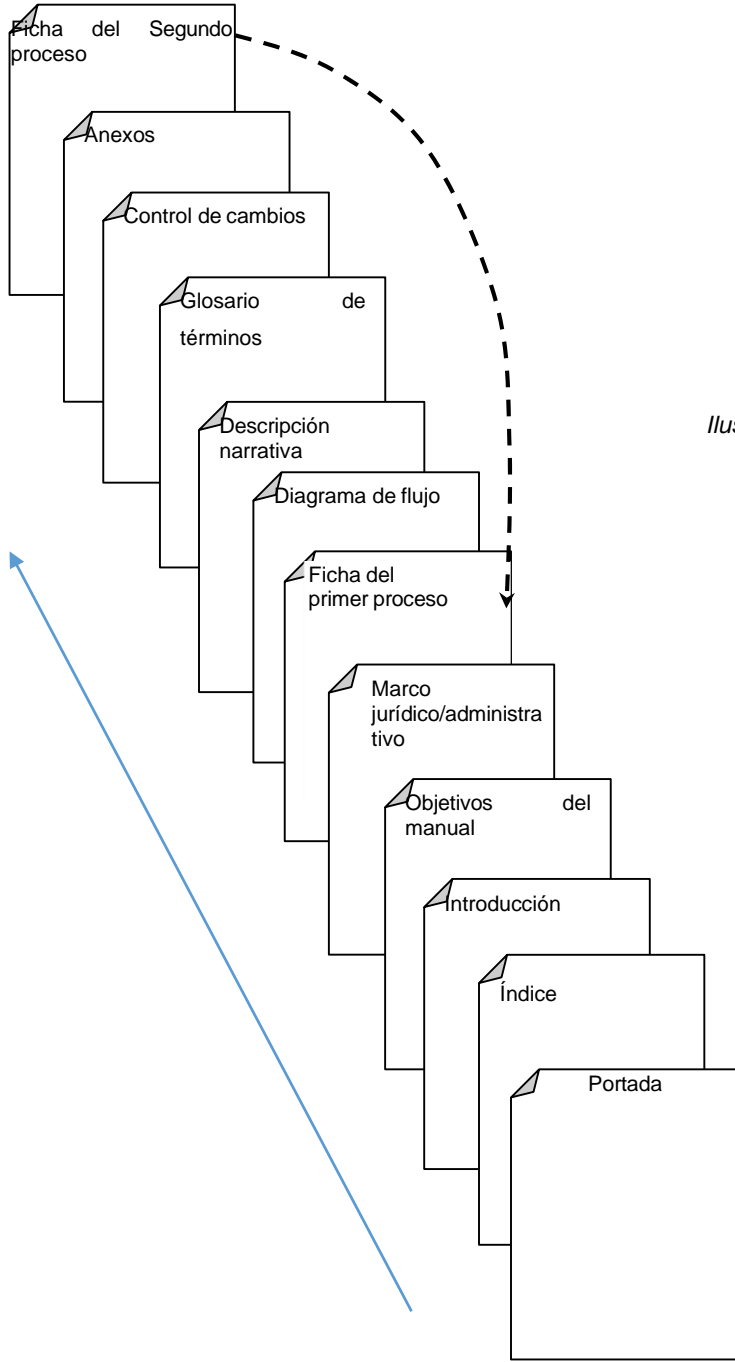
Ficha del Segundo proceso

Anexos

Control de cambios

Glosario de términos

Descripción narrativa

Ilus

Diagrama de flujo

Ficha del primer proceso

Marco jurídico/administrativo

Objetivos del manual

Introducción

Índice

Portada